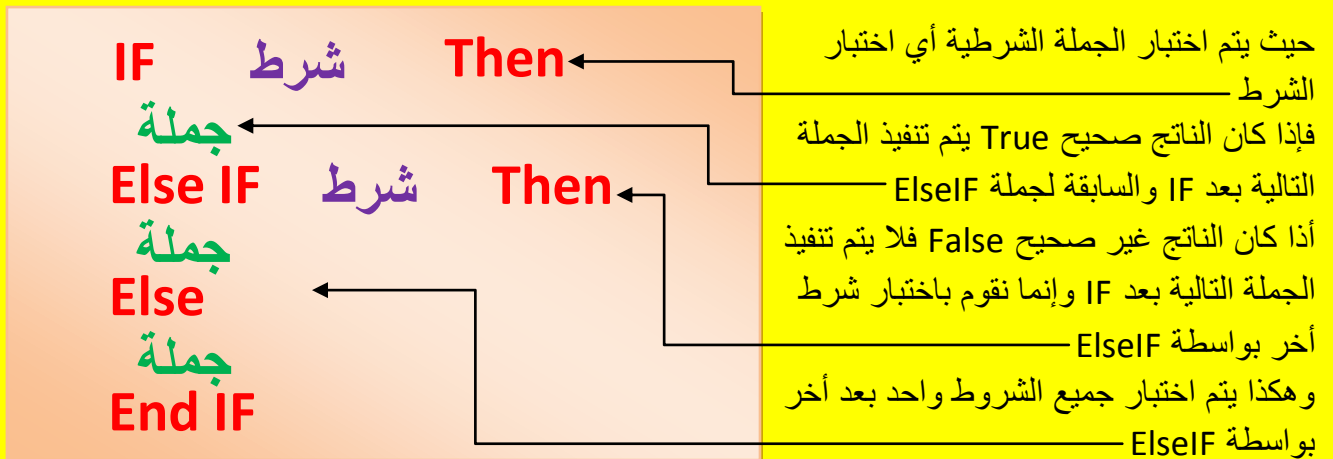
IF شرط Then
جملة
Else IF شرط Then
جملة
Else
جملة
End IF

حيث يتم اختبار الجملة الشرطية أي اختبار الشرط

فإذا كان الناتج صحيح True يتم تنفيذ الجملة التالية بعد IF والسابقة لجملة ElseIF

أذا كان الناتج غير صحيح False فلا يتم تنفيذ الجملة التالية بعد IF وإنما نقوم باختبار شرط أخر بواسطة ElseIF

وهكذا يتم اختبار جميع الشروط واحد بعد أخر بواسطة ElseIF